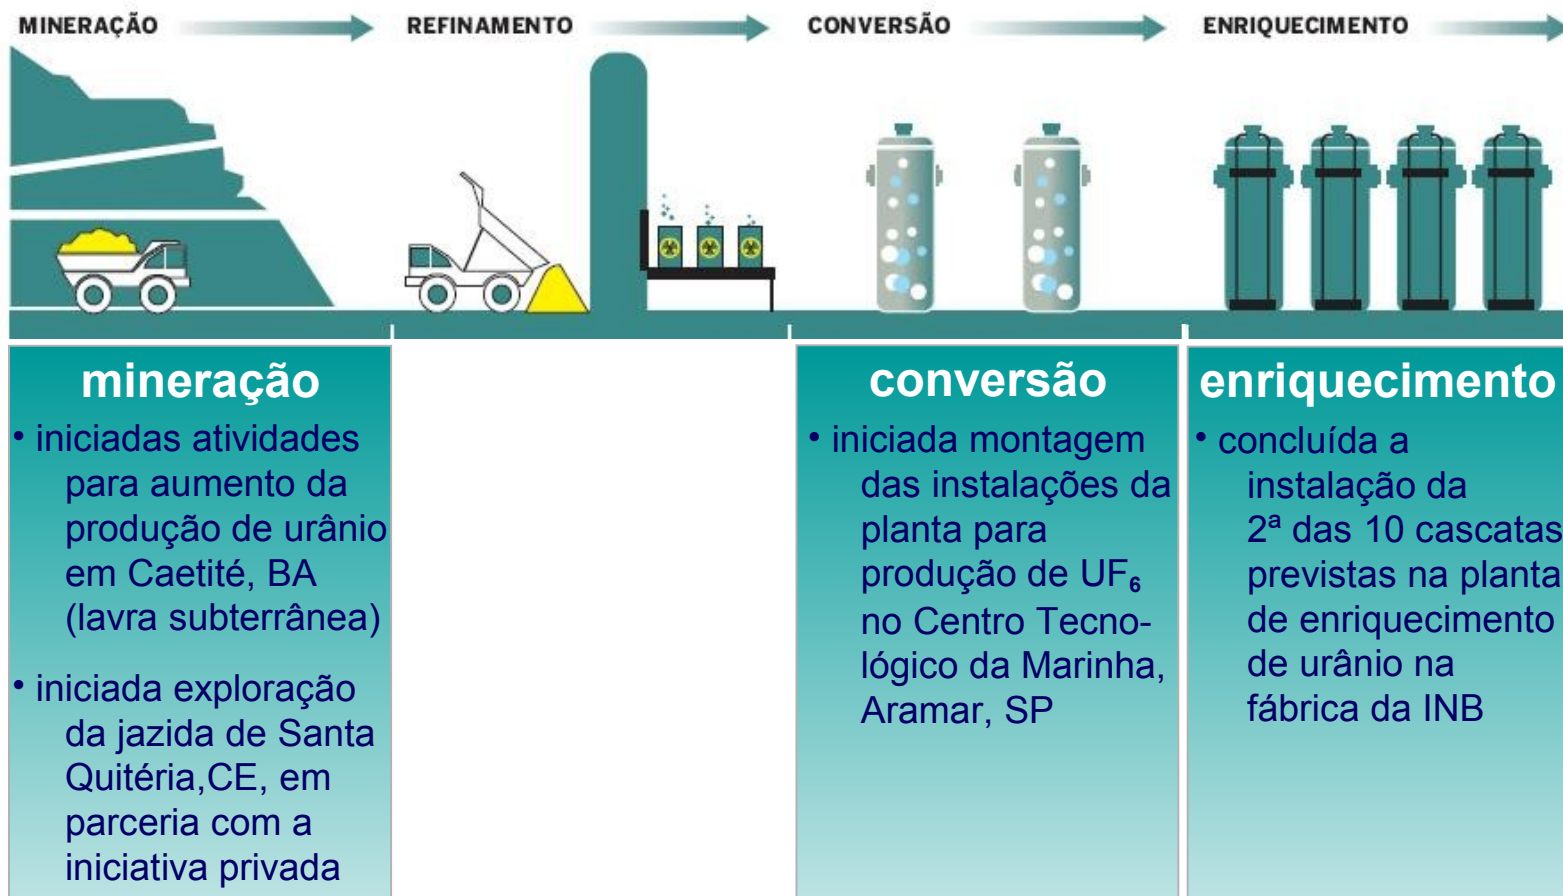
MINERAÇÃO

REFINAMENTO

CONVERSÃO

ENRIQUECIMENTO

mineração

• iniciadas atividades para aumento da produção de urânio em Caetité, BA (lavra subterrânea)

• iniciada exploração da jazida de Santa Quitéria,CE, em parceria com a iniciativa privada

conversão

• iniciada montagem das instalações da planta para produção de $UF_6$ no Centro Tecnológico da Marinha, Aramar, SP

enriquecimento

• concluída a instalação da 2ª das 10 cascatas previstas na planta de enriquecimento de urânio na fábrica da INB